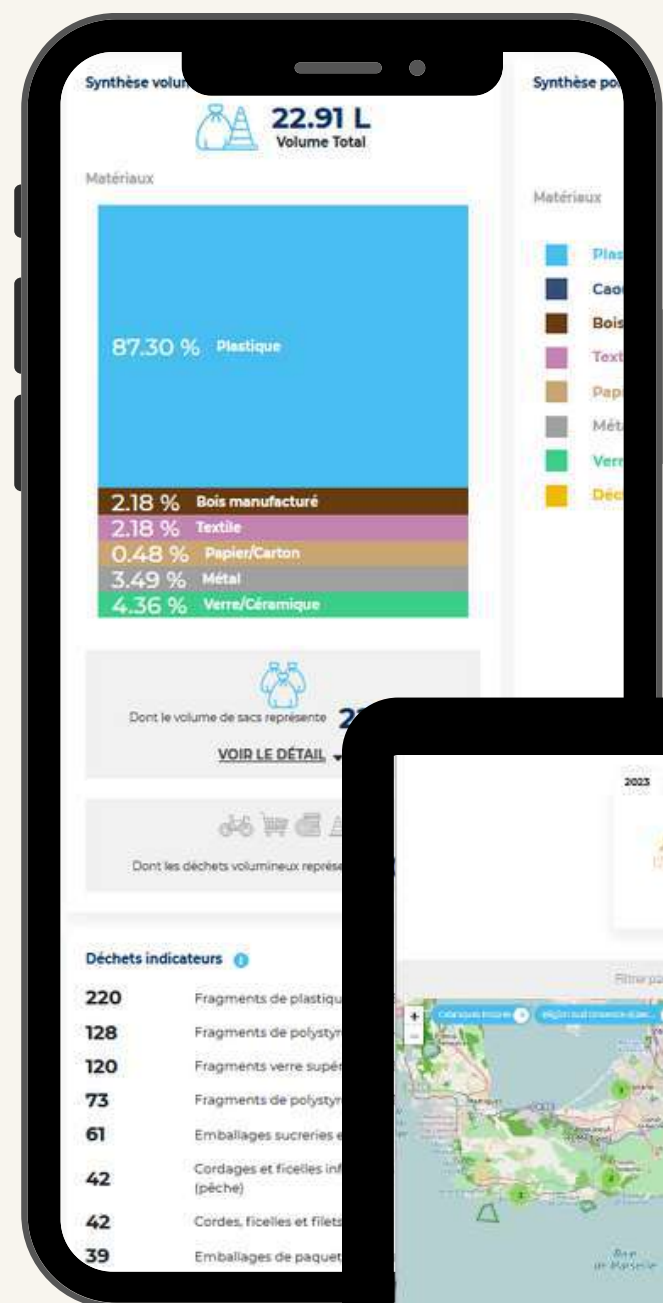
Synthèse volu

22.91 L
Volume Total

Matériaux

87.30 % Plastique

2.18 % Bois manufacturé
2.18 % Textile
0.48 % Papier/Carton
3.49 % Métal
4.36 % Verre/Céramique

Dont le volume de sacs représente 2

VOIR LE DÉTAIL

Dont les déchets volumineux représe

Déchets indicateurs

| | |
|---|---|
| 220 | Fragments de plastiqu |
| 128 | Fragments de polysty |
| 120 | Fragments verre supé |
| 73 | Fragments de polysty |
| 61 | Emballages sucreries e |
| 42 | Cordages et ficelles inf (pêche) |
| 42 | Cordes, ficelles et filets |
| 39 | Emballages de paquet |

Synthèse po

Matériaux

Plas
Cao
Bois
Text
Pap
Méta
Verr
Déc

2023

Filtrer pa

Calanques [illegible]
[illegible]

Baie de Marseille